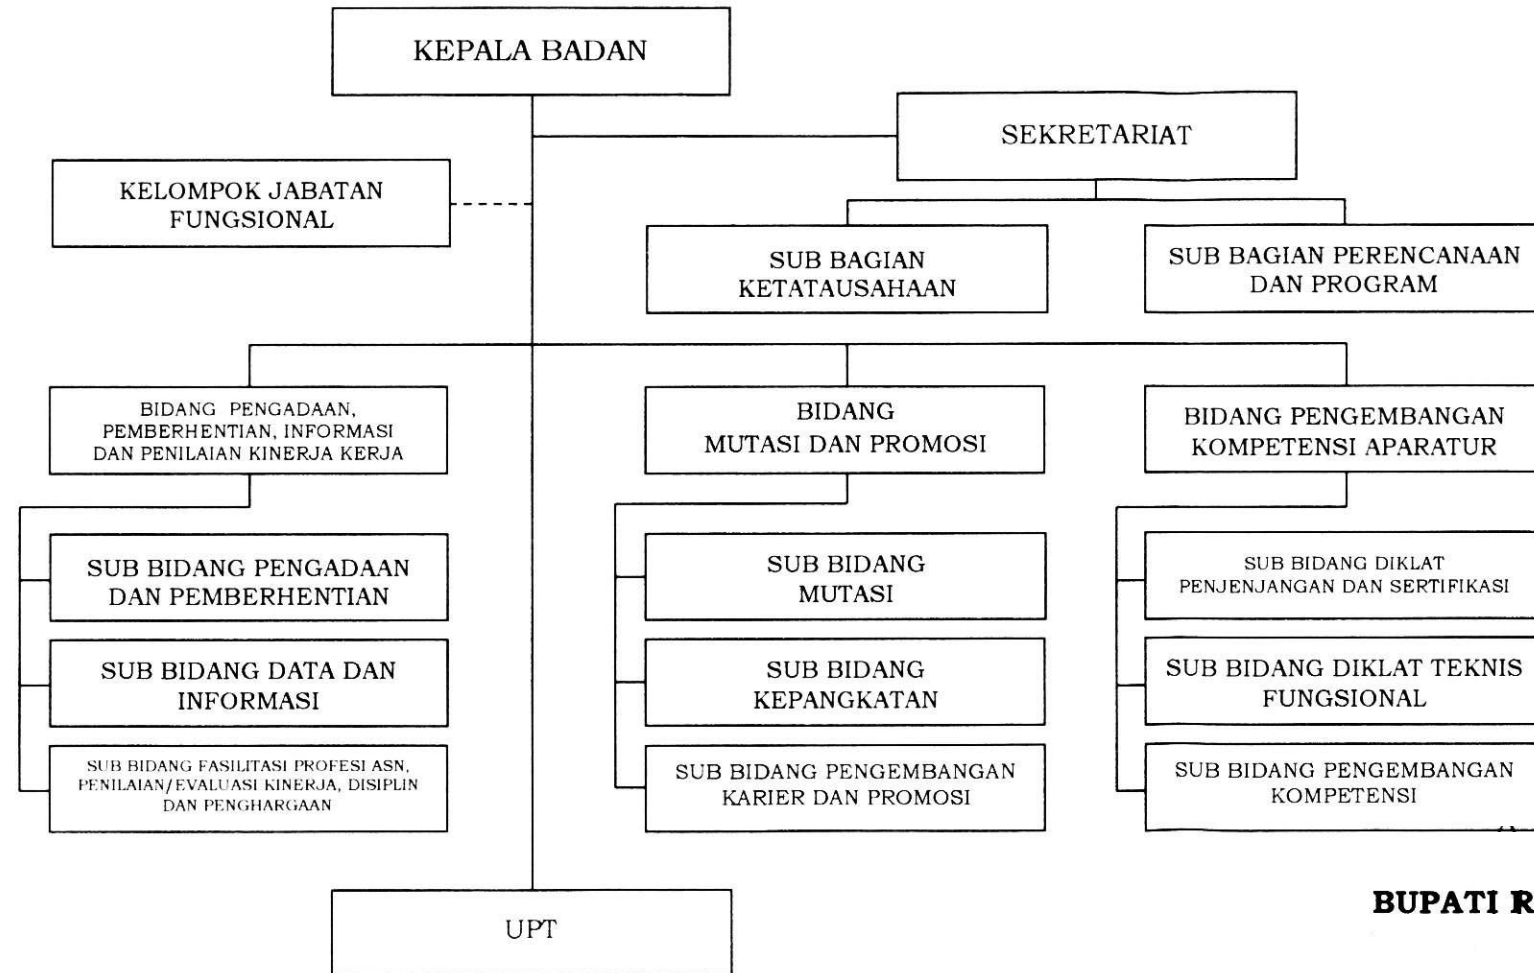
KEPALA BADAN

SEKRETARIAT

KELOMPOK JABATAN FUNGSIONAL

SUB BAGIAN KETATAUSAHAAN

SUB BAGIAN PERENCANAAN DAN PROGRAM

BIDANG PENGADAAN, PEMBERHENTIAN, INFORMASI DAN PENILAIAN KINERJA KERJA

BIDANG MUTASI DAN PROMOSI

BIDANG PENGEMBANGAN KOMPETENSI APARATUR

SUB BIDANG PENGADAAN DAN PEMBERHENTIAN

SUB BIDANG DATA DAN INFORMASI

SUB BIDANG FASILITASI PROFESI ASN, PENILAIAN/EVALUASI KINERJA, DISIPLIN DAN PENGHARGAAN

SUB BIDANG MUTASI

SUB BIDANG KEPANGKATAN

SUB BIDANG PENGEMBANGAN KARIER DAN PROMOSI

SUB BIDANG DIKLAT PENJENJANGAN DAN SERTIFIKASI

SUB BIDANG DIKLAT TEKNIS FUNGSIONAL

SUB BIDANG PENGEMBANGAN KOMPETENSI

UPT

BUPATI R